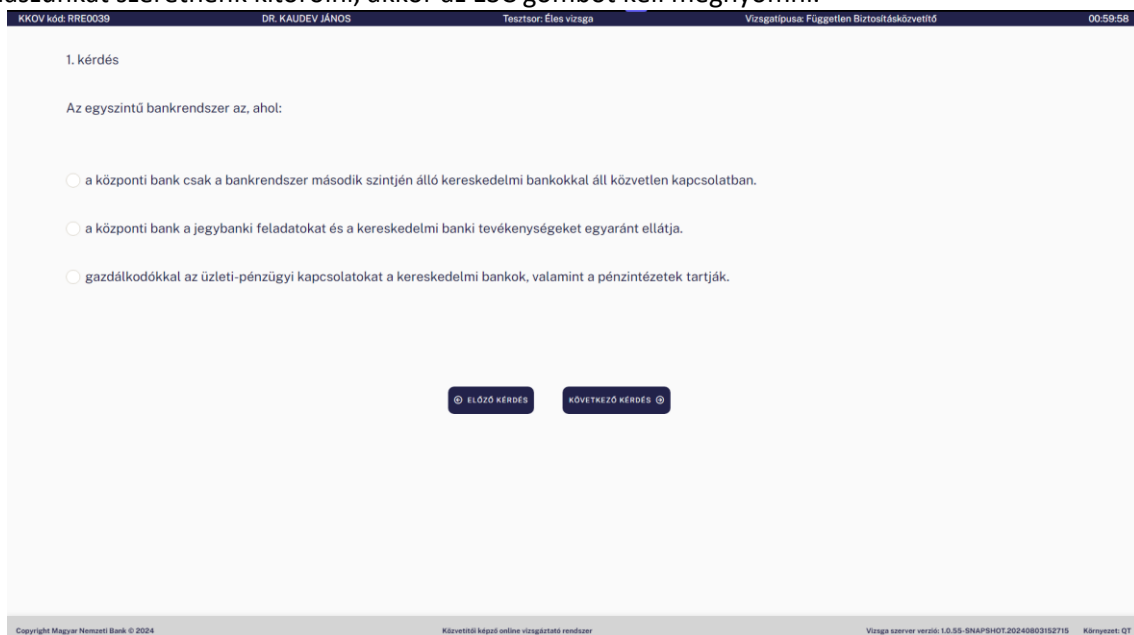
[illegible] szeretnénk kitörölni, akkor az ESC gombot kell megnyomni.

KKOV kód: RRE0039 DR. KAUDEV JÁNOS Tesztsor: Éles vizsga Vizsgatípusa: Független Biztosításközvetítő 00:59:58

1. kérdés

Az egyszintű bankrendszer az, ahol:

a központi bank csak a bankrendszer második szintjén álló kereskedelmi bankokkal áll közvetlen kapcsolatban.

a központi bank a jegybanki feladatokat és a kereskedelmi banki tevékenységeket egyaránt ellátja.

gazdálkodókkal az üzleti-pénzügyi kapcsolatokat a kereskedelmi bankok, valamint a pénzintézetek tartják.

ELŐZŐ KÉRDÉS

KÖVETKEZŐ KÉRDÉS

Copyright Magyar Nemzeti Bank © 2024 Közvetítői képző online vizsgáztató rendszer Vizsga szerver verzió: 1.0.55-SNAPSHOT.20240803152715 Környezet: QT